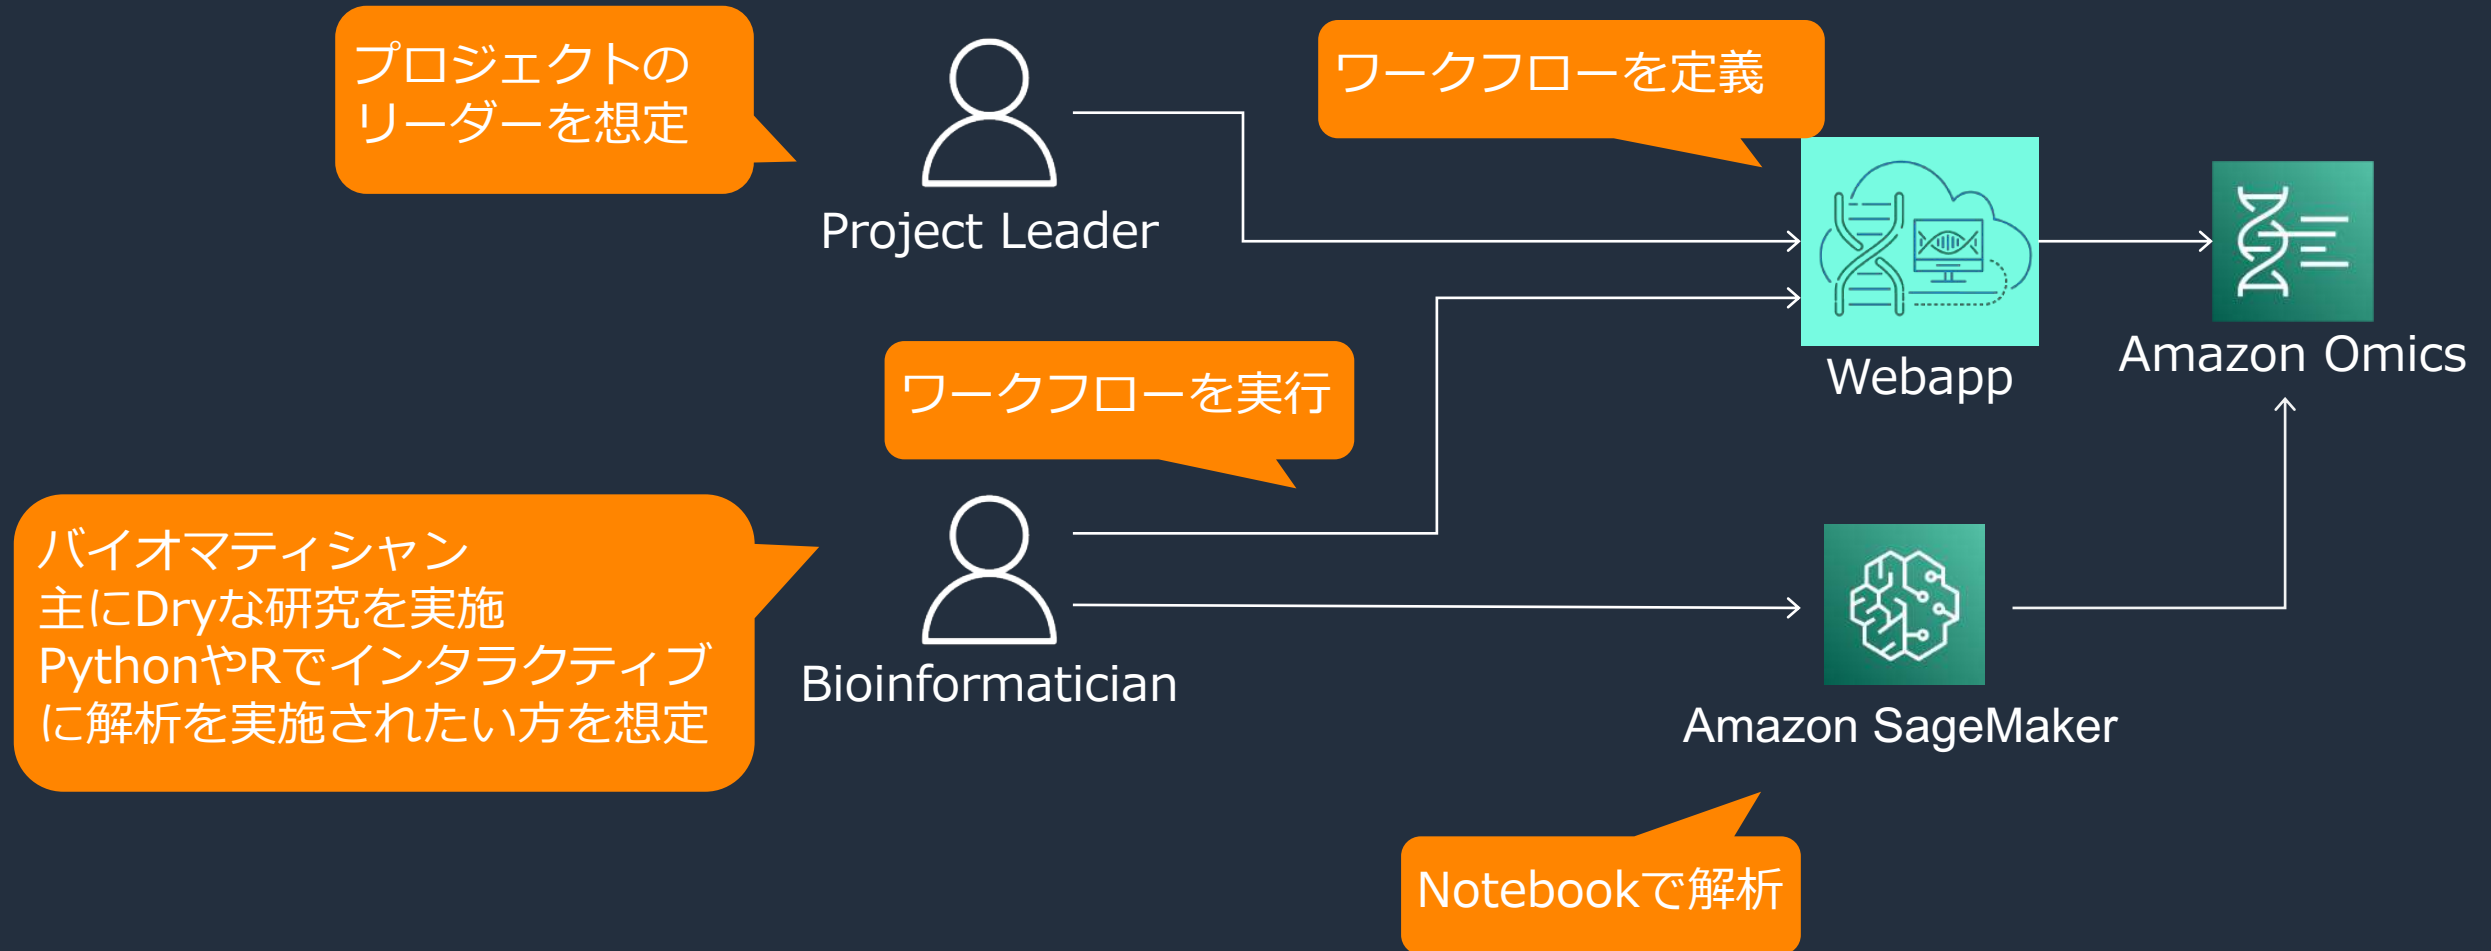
プロジェクトのリーダーを想定

Project Leader

ワークフローを定義

Webapp

Amazon Omics

ワークフローを実行

バイオマティシャン
主にDryな研究を実施
PythonやRでインタラクティブに解析を実施されたい方を想定

Bioinformatician

Amazon SageMaker

Notebookで解析